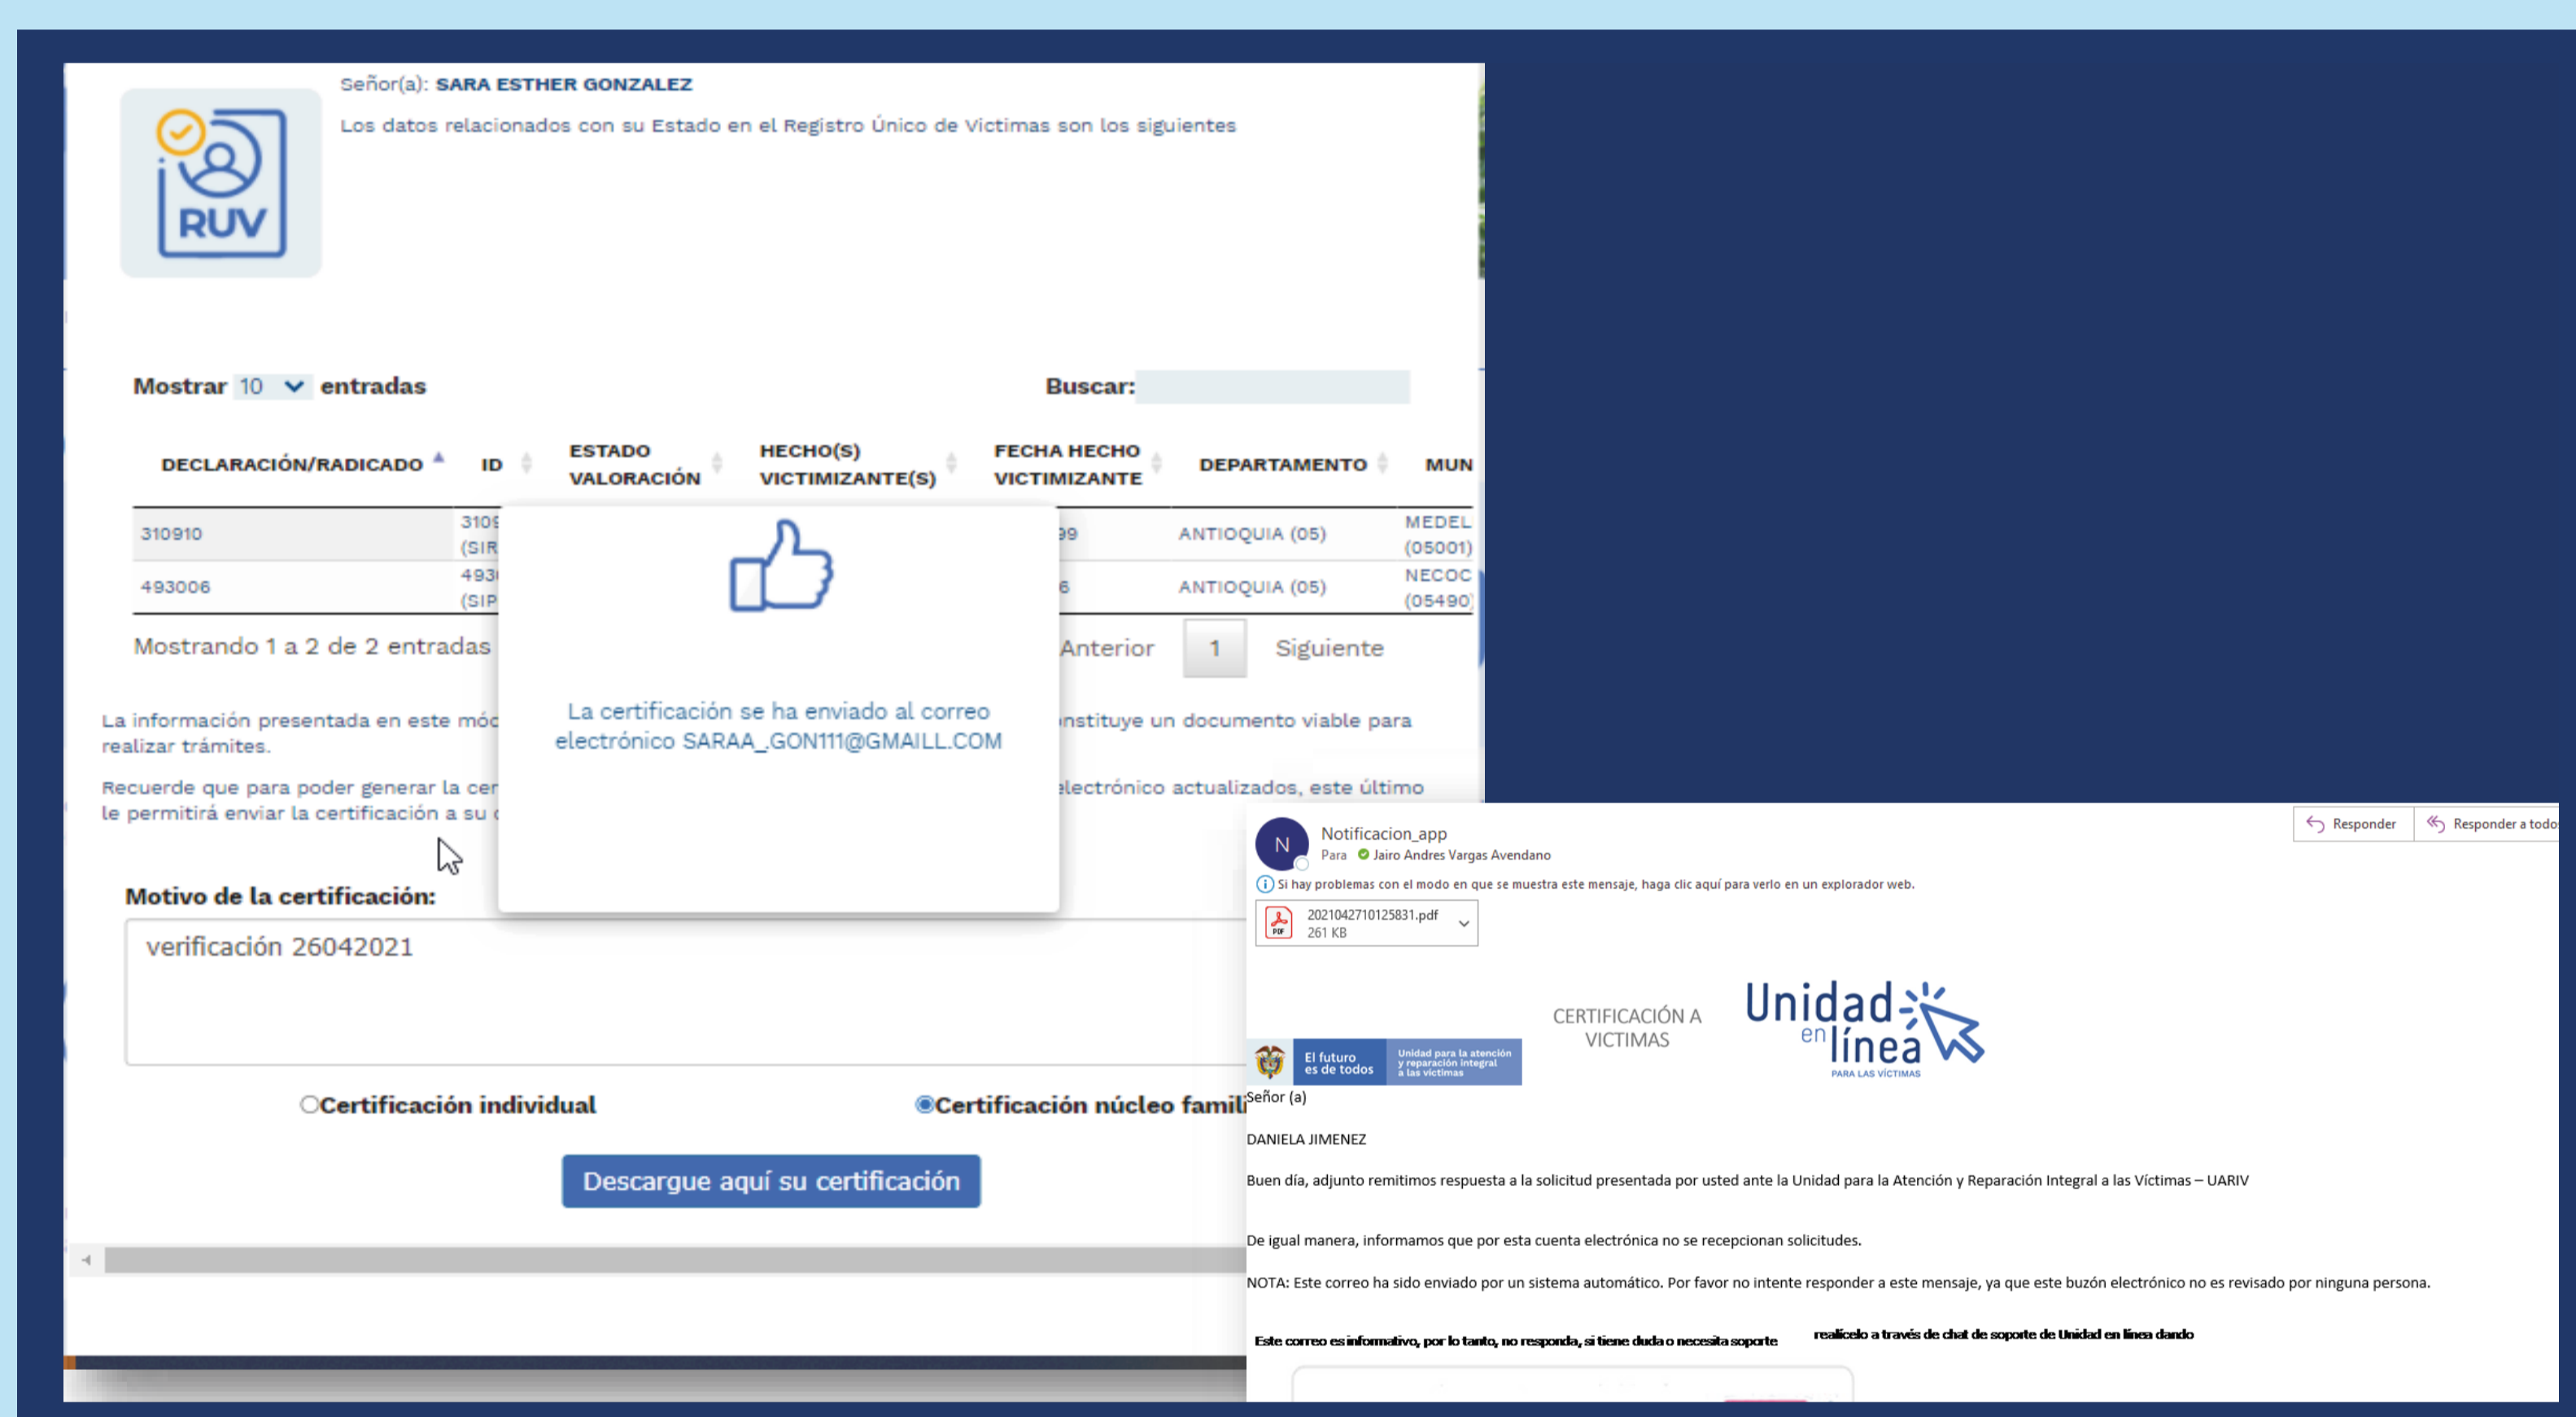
RUV

Señor(a): SARA ESTHER GONZALEZ

Los datos relacionados con su Estado en el Registro Único de Victimas son los siguientes

Mostrar 10 entradas

Buscar:

| DECLARACIÓN/RADICADO | ID | ESTADO VALORACIÓN | HECHO(S) VICTIMIZANTE(S) | FECHA HECHO VICTIMIZANTE | DEPARTAMENTO | MUN |
|---|---|---|---|---|---|---|
| 310910 | 3109 (SIR | | | 99 | ANTIOQUIA (05) | MEDEL (05001) |
| 493006 | 493 (SIP | | | 6 | ANTIOQUIA (05) | NECOC (05490) |

Mostrando 1 a 2 de 2 entradas

Anterior 1 Siguiente

La certificación se ha enviado al correo electrónico SARAA_GON111@GMAILL.COM

La información presentada en este mód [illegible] nstituye un documento viable para realizar trámites.

Recuerde que para poder generar la cer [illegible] electrónico actualizados, este último le permitirá enviar la certificación a su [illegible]

Motivo de la certificación:

verificación 26042021

Certificación individual

Certificación núcleo famili

Descargue aquí su certificación

N

Notificacion_app

Para Jairo Andres Vargas Avendano

Responder

Responder a todo

Si hay problemas con el modo en que se muestra este mensaje, haga clic aquí para verlo en un explorador web.

2021042710125831.pdf
261 KB

El futuro es de todos

Unidad para la atención y reparación integral a las víctimas

CERTIFICACIÓN A VICTIMAS

Unidad en línea PARA LAS VÍCTIMAS

Señor (a)

DANIELA JIMENEZ

Buen día, adjunto remitimos respuesta a la solicitud presentada por usted ante la Unidad para la Atención y Reparación Integral a las Víctimas – UARIV

De igual manera, informamos que por esta cuenta electrónica no se recepcionan solicitudes.

NOTA: Este correo ha sido enviado por un sistema automático. Por favor no intente responder a este mensaje, ya que este buzón electrónico no es revisado por ninguna persona.

Este correo es informativo, por lo tanto, no responda, si tiene duda o necesita soporte realícelo a través de chat de soporte de Unidad en línea dando